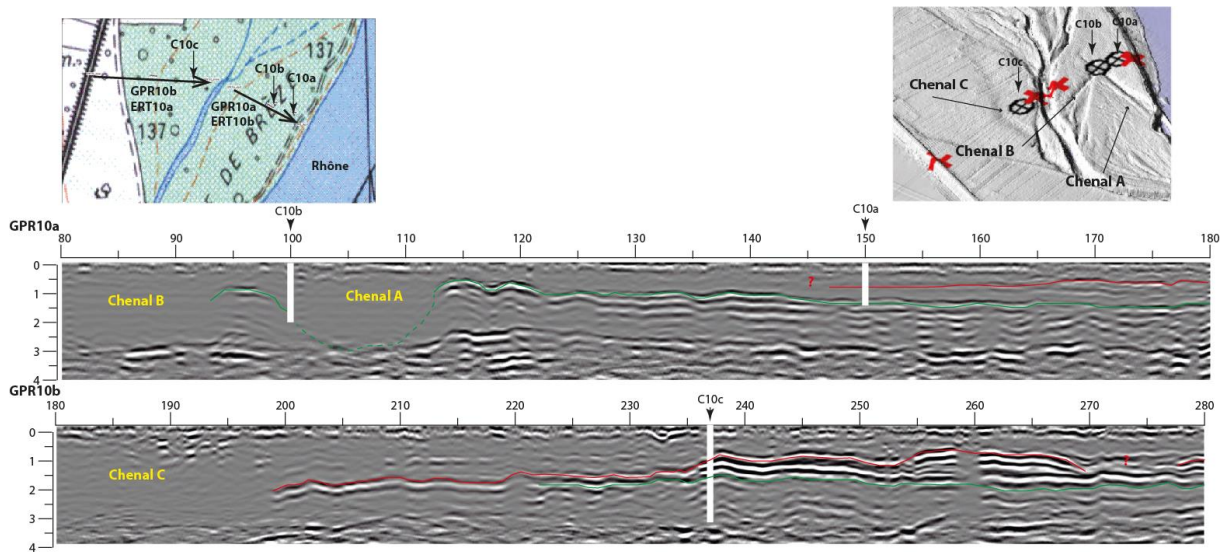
C10c
C10b
C10a
GPR10b
ERT10a
GPR10a
ERT10b
137
137
DE BRAS
Rhône

C10b
C10a
C10c
Chenal C
Chenal B
Chenal A

GPR10a
C10b
C10a
80
90
100
110
120
130
140
150
160
170
180
0
1
2
3
4
Chenal B
Chenal A
?

GPR10b
C10c
180
190
200
210
220
230
240
250
260
270
280
0
1
2
3
4
Chenal C
?